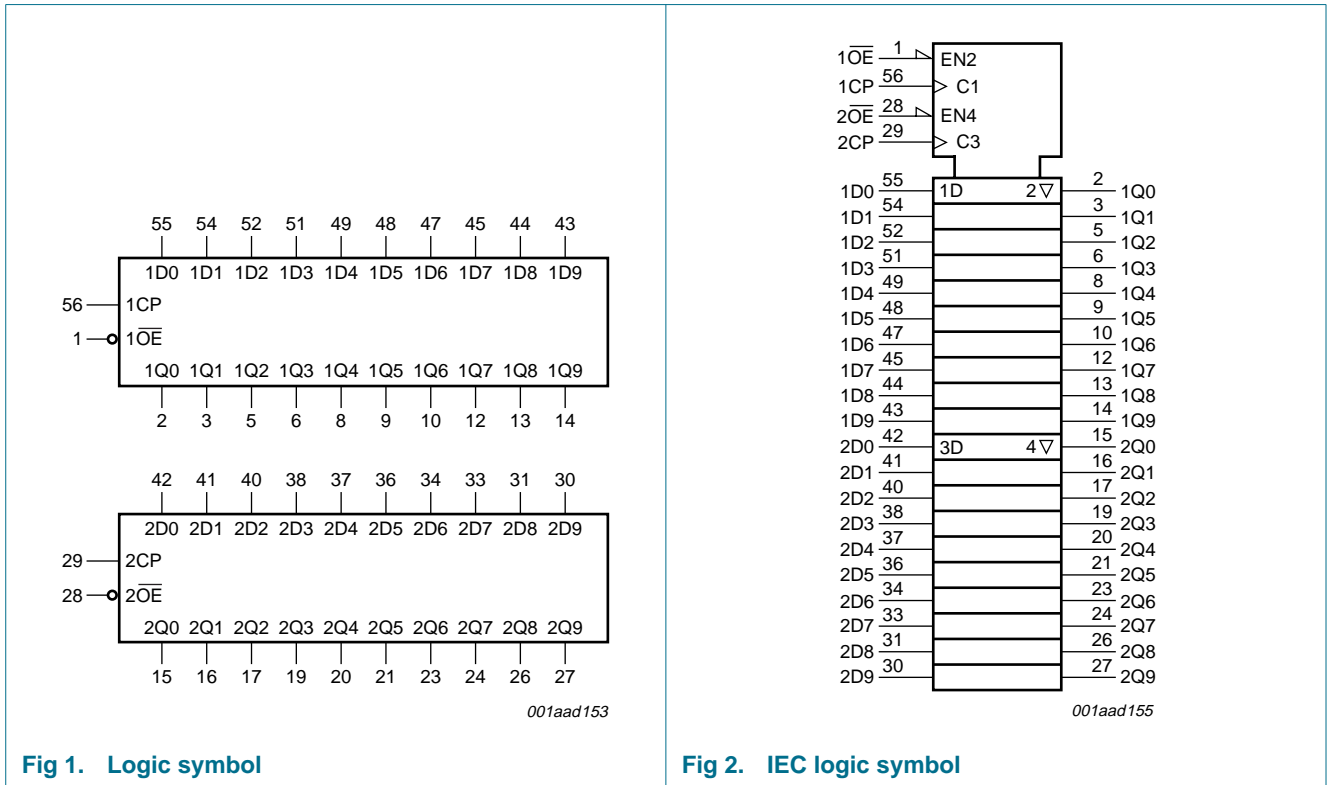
55 54 52 51 49 48 47 45 44 43

1D0 1D1 1D2 1D3 1D4 1D5 1D6 1D7 1D8 1D9

56 1CP

1 $1\overline{OE}$

1Q0 1Q1 1Q2 1Q3 1Q4 1Q5 1Q6 1Q7 1Q8 1Q9

2 3 5 6 8 9 10 12 13 14

42 41 40 38 37 36 34 33 31 30

2D0 2D1 2D2 2D3 2D4 2D5 2D6 2D7 2D8 2D9

29 2CP

28 $2\overline{OE}$

2Q0 2Q1 2Q2 2Q3 2Q4 2Q5 2Q6 2Q7 2Q8 2Q9

15 16 17 19 20 21 23 24 26 27

001aad153

Fig 1. Logic symbol

$1\overline{OE}$ 1 EN2
1CP 56 C1
$2\overline{OE}$ 28 EN4
2CP 29 C3

1D0 55 1D 2▽ 2 1Q0
1D1 54 3 1Q1
1D2 52 5 1Q2
1D3 51 6 1Q3
1D4 49 8 1Q4
1D5 48 9 1Q5
1D6 47 10 1Q6
1D7 45 12 1Q7
1D8 44 13 1Q8
1D9 43 14 1Q9
2D0 42 3D 4▽ 15 2Q0
2D1 41 16 2Q1
2D2 40 17 2Q2
2D3 38 19 2Q3
2D4 37 20 2Q4
2D5 36 21 2Q5
2D6 34 23 2Q6
2D7 33 24 2Q7
2D8 31 26 2Q8
2D9 30 27 2Q9

001aad155

Fig 2. IEC logic symbol